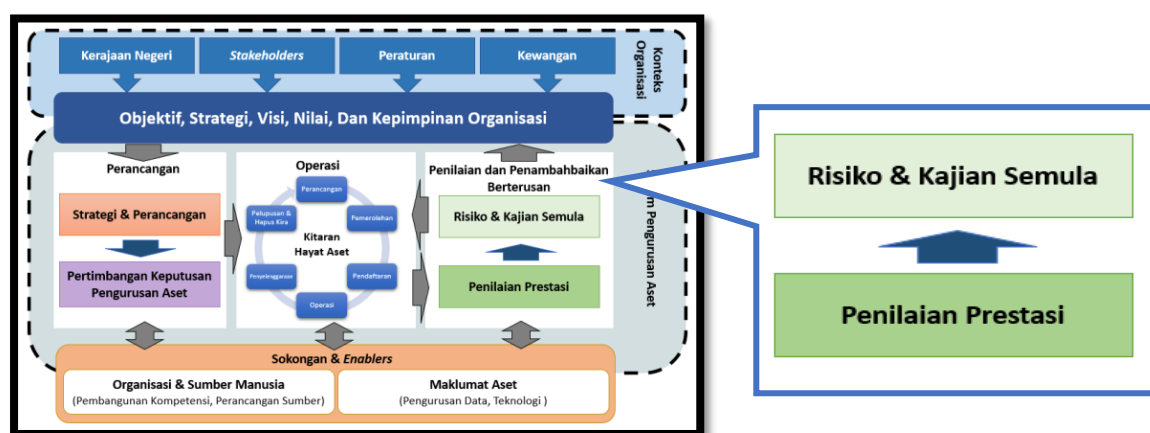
Kerajaan Negeri

Stakeholders

Peraturan

Kewangan

Konteks Organisasi

Objektif, Strategi, Visi, Nilai, Dan Kepimpinan Organisasi

Perancangan

Strategi & Perancangan

Pertimbangan Keputusan Pengurusan Aset

Operasi

Perancangan

Pemerolehan

Pendaftaran

Operasi

Penyelenggaraan

Pelupusan & Hapus Kira

Kitaran Hayat Aset

Penilaian dan Penambahbaikan Berterusan

Risiko & Kajian Semula

Penilaian Prestasi

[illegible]m Pengurusan Aset

Sokongan & Enablers

Organisasi & Sumber Manusia
(Pembangunan Kompetensi, Perancangan Sumber)

Maklumat Aset
(Pengurusan Data, Teknologi )

Risiko & Kajian Semula

Penilaian Prestasi